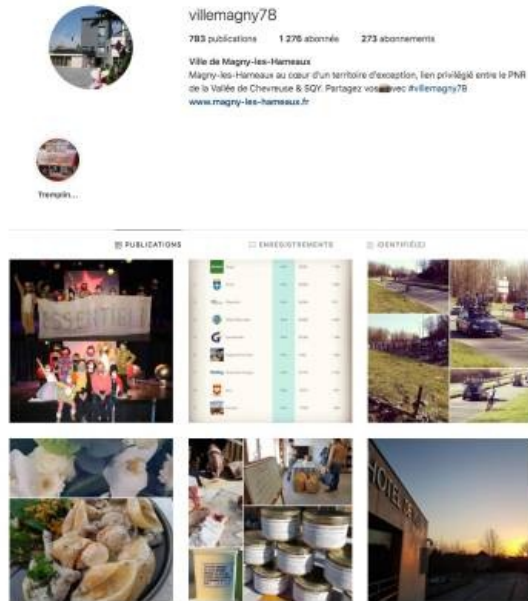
villemagny78

783 publications 1 276 abonnés 273 abonnements

Ville de Magny-les-Hameaux
Magny-les-Hameaux au cœur d'un territoire d'exception, lien privilégié entre le PNR de la Vallée de Chevreuse & SQY. Partagez vos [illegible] avec #villemagny78
www.magny-les-hameaux.fr

Tremplin...

PUBLICATIONS ENREGISTREMENTS IDENTIFIÉ(E)

ESSENTIELS

HOTEL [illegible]